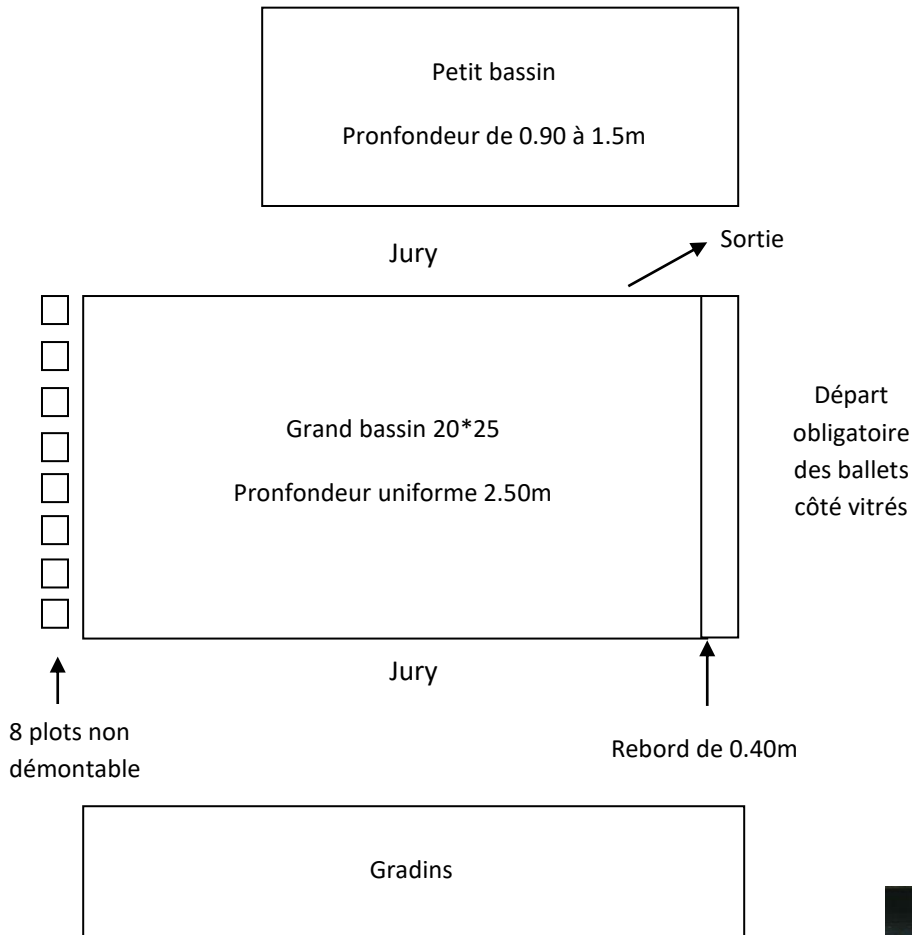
Petit bassin

Pronfondeur de 0.90 à 1.5m

Jury

Sortie

Grand bassin 20*25

Pronfondeur uniforme 2.50m

Départ obligatoire des ballets côté vitrés

Jury

8 plots non démontable

Rebord de 0.40m

Gradins